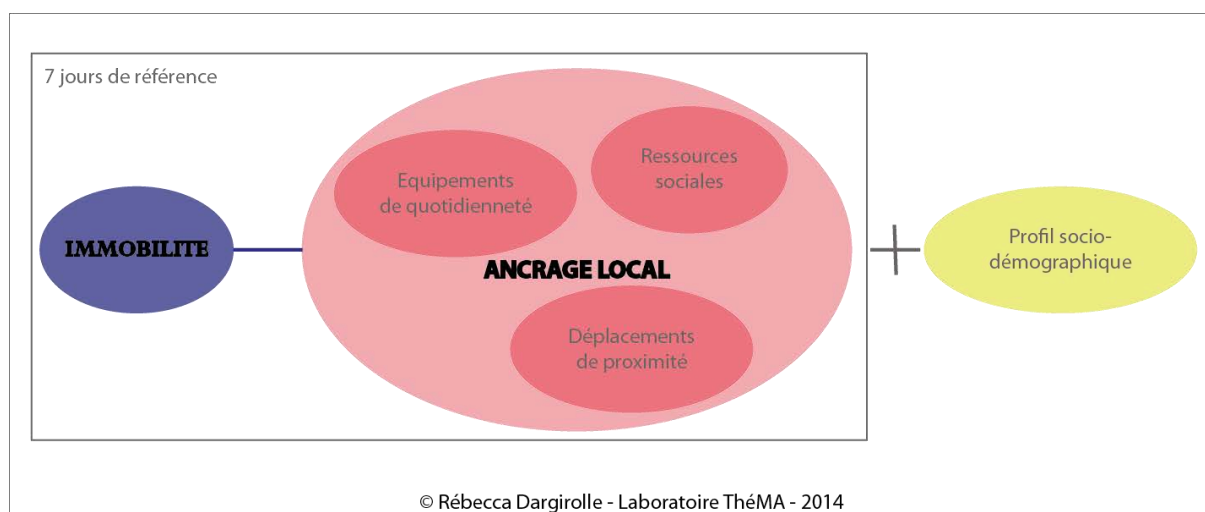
7 jours de référence

IMMOBILITE

Equipements de quotidienneté

Ressources sociales

ANCRAGE LOCAL

Déplacements de proximité

Profil socio-démographique

© Rébecca Dargirolle - Laboratoire ThéMA - 2014